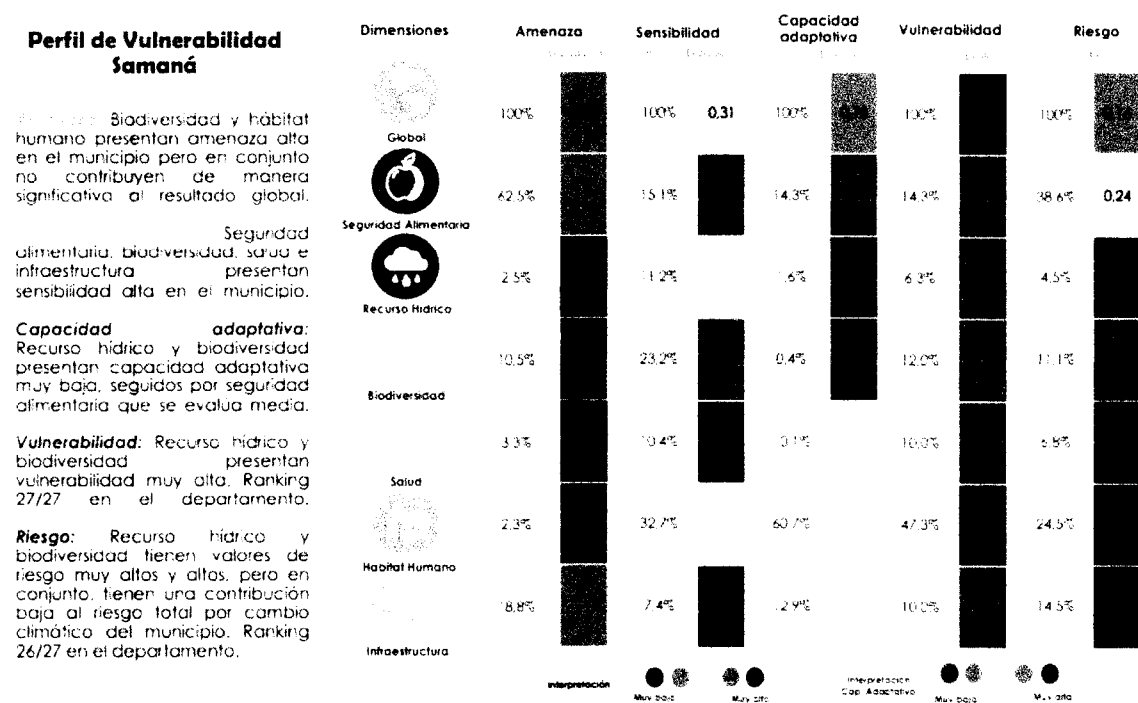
Perfil de Vulnerabilidad Samaná

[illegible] Biodiversidad y hábitat humano presentan amenaza alta en el municipio pero en conjunto no contribuyen de manera significativa al resultado global.

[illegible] Seguridad alimentaria, biodiversidad, salud e infraestructura presentan sensibilidad alta en el municipio.

Capacidad adaptativa: Recurso hídrico y biodiversidad presentan capacidad adaptativa muy baja, seguidos por seguridad alimentaria que se evalua media.

Vulnerabilidad: Recurso hídrico y biodiversidad presentan vulnerabilidad muy alta. Ranking 27/27 en el departamento.

Riesgo: Recurso hídrico y biodiversidad tienen valores de riesgo muy altos y altos, pero en conjunto, tienen una contribución baja al riesgo total por cambio climático del municipio. Ranking 26/27 en el departamento.

| Dimensiones | Amenaza | Sensibilidad | Capacidad adaptativa | Vulnerabilidad | Riesgo |
|---|---|---|---|---|---|
| Global | 100% | 100% 0,31 | 100% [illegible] | 100% | 100% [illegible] |
| Seguridad Alimentaria | 62.5% | 15.1% | 14.3% | 14.3% | 38.6% 0,24 |
| Recurso Hídrico | 2.5% | 11.2% | 1.6% | 6.3% | 4.5% |
| Biodiversidad | 10.5% | 23.2% | 0.4% | 12.0% | 11.1% |
| Salud | 3.3% | 10.4% | 0.1% | 10.3% | 6.8% |
| Habitat Humano | 2.3% | 32.7% | 60.7% | 47.3% | 24.5% |
| Infraestructura | 18.8% | 7.4% | 12.9% | 10.0% | 14.5% |

Interpretación Muy baja Muy alta
Interpretación Cap. Adaptativa Muy baja Muy alta